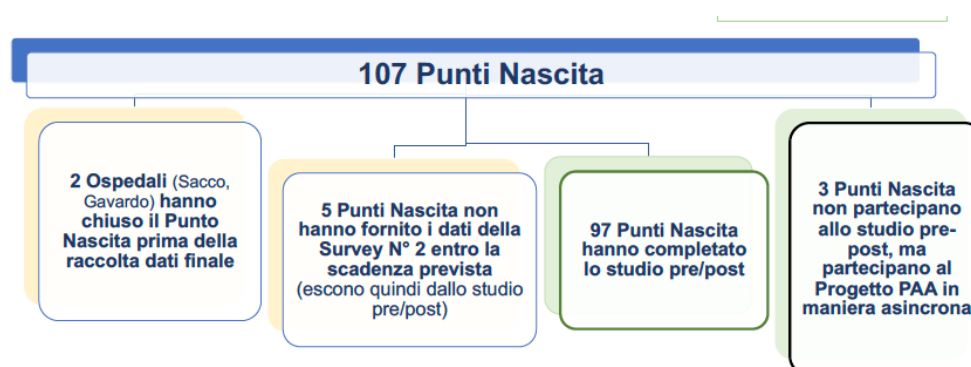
107 Punti Nascita

2 Ospedali (Sacco, Gavardo) hanno chiuso il Punto Nascita prima della raccolta dati finale

5 Punti Nascita non hanno fornito i dati della Survey N° 2 entro la scadenza prevista (escono quindi dallo studio pre/post)

97 Punti Nascita hanno completato lo studio pre/post

3 Punti Nascita non partecipano allo studio pre-post, ma partecipano al Progetto PAA in maniera asincrona